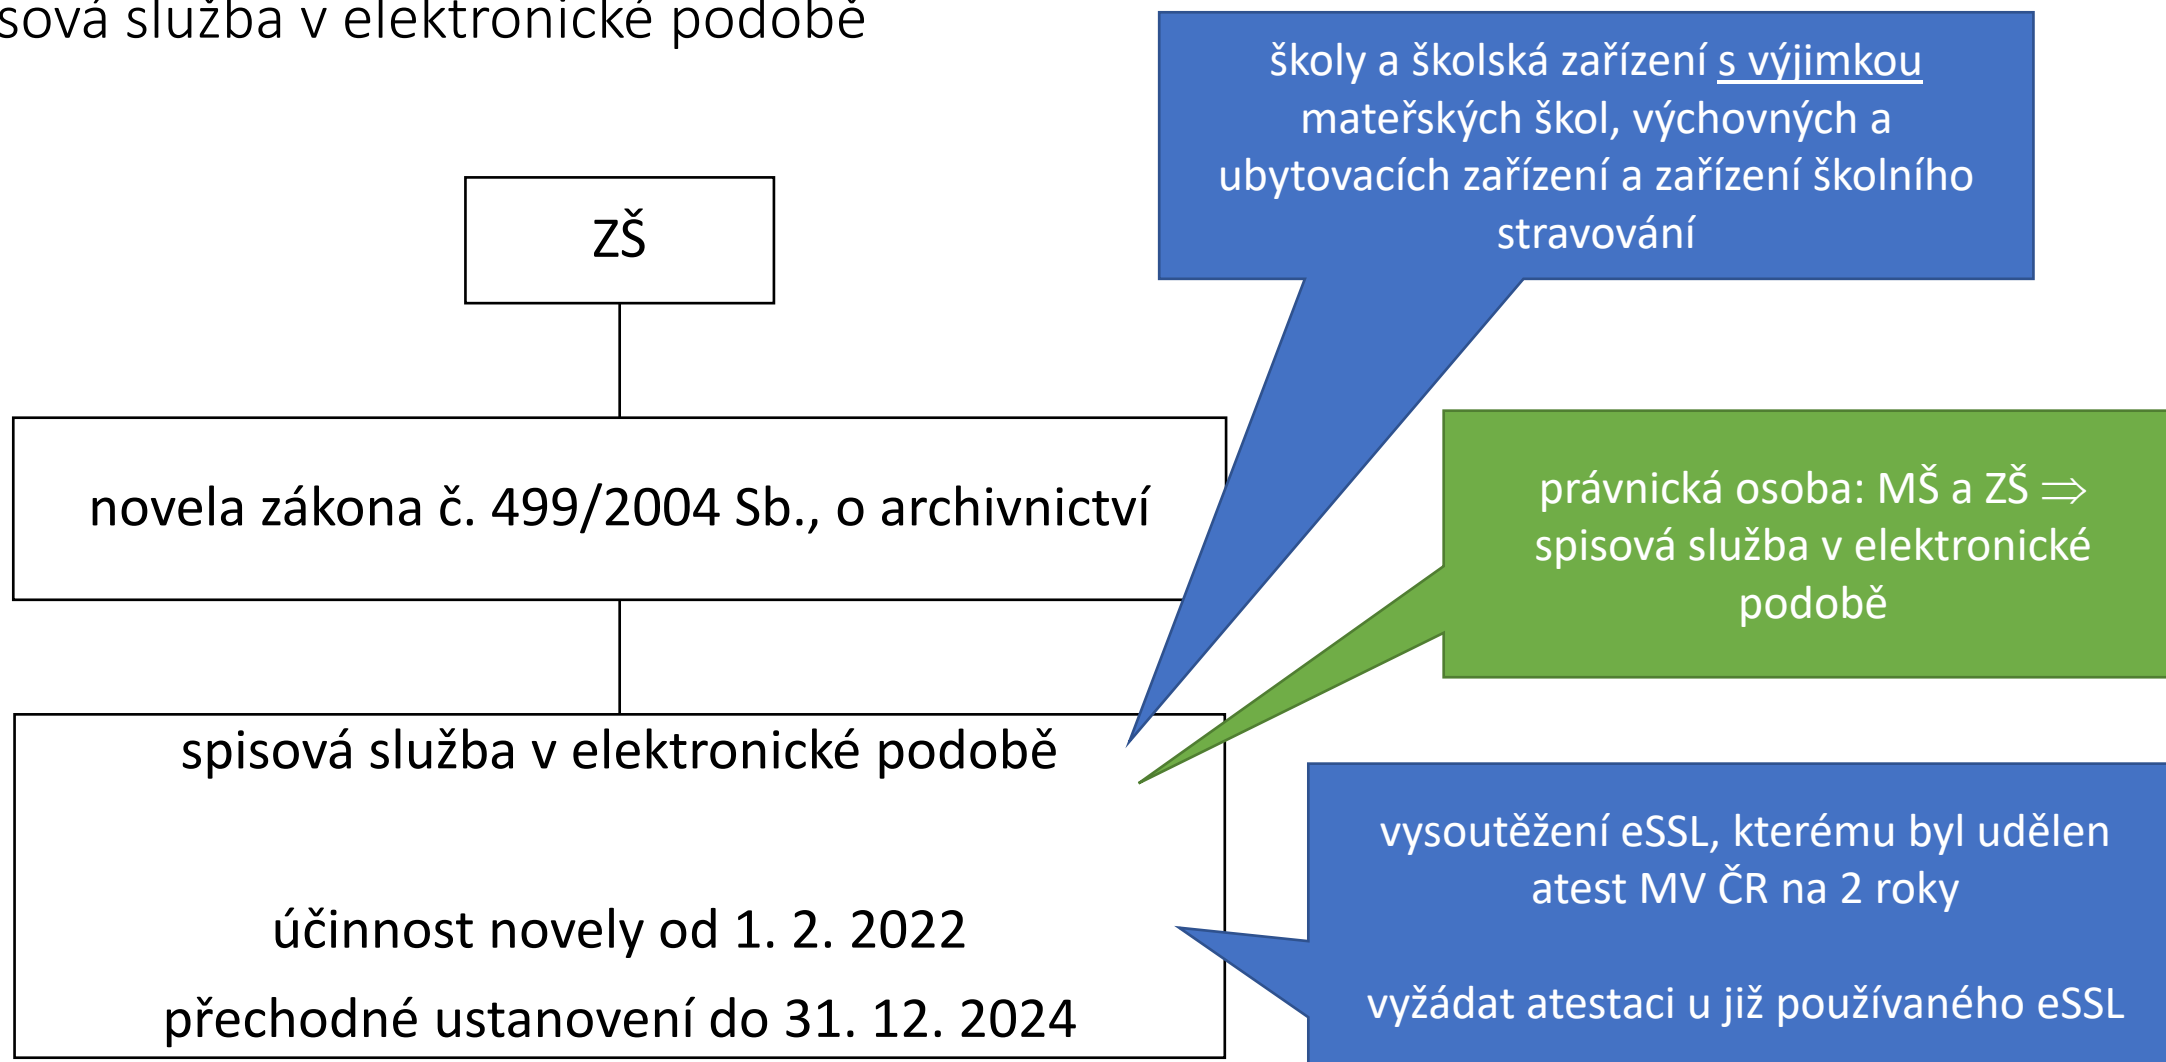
sová služba v elektronické podobě

ZŠ

novela zákona č. 499/2004 Sb., o archivnictví

spisová služba v elektronické podobě

účinnost novely od 1. 2. 2022

přechodné ustanovení do 31. 12. 2024

školy a školská zařízení s výjimkou mateřských škol, výchovných a ubytovacích zařízení a zařízení školního stravování

právnická osoba: MŠ a ZŠ $\Rightarrow$ spisová služba v elektronické podobě

vysoutěžení eSSL, kterému byl udělen atest MV ČR na 2 roky

vyžádat atestaci u již používaného eSSL